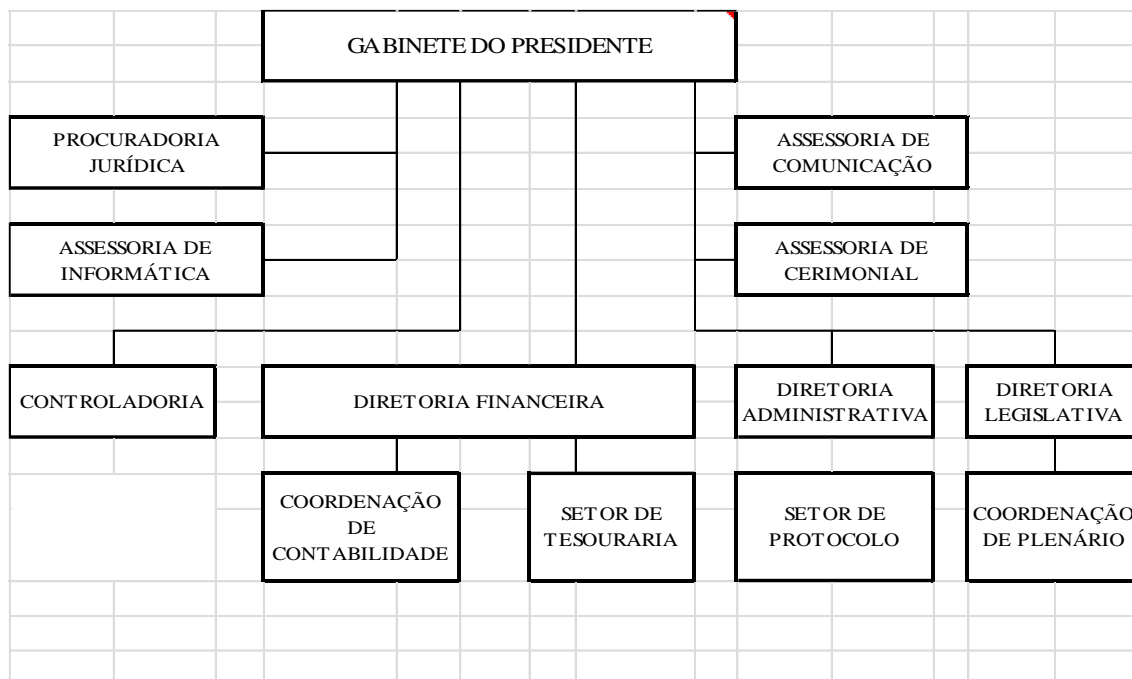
GABINETE DO PRESIDENTE

PROCURADORIA JURÍDICA

ASSESSORIA DE COMUNICAÇÃO

ASSESSORIA DE INFORMÁTICA

ASSESSORIA DE CERIMONIAL

CONTROLADORIA

DIRETORIA FINANCEIRA

DIRETORIA ADMINISTRATIVA

DIRETORIA LEGISLATIVA

COORDENAÇÃO DE CONTABILIDADE

SETOR DE TESOURARIA

SETOR DE PROTOCOLO

COORDENAÇÃO DE PLENÁRIO